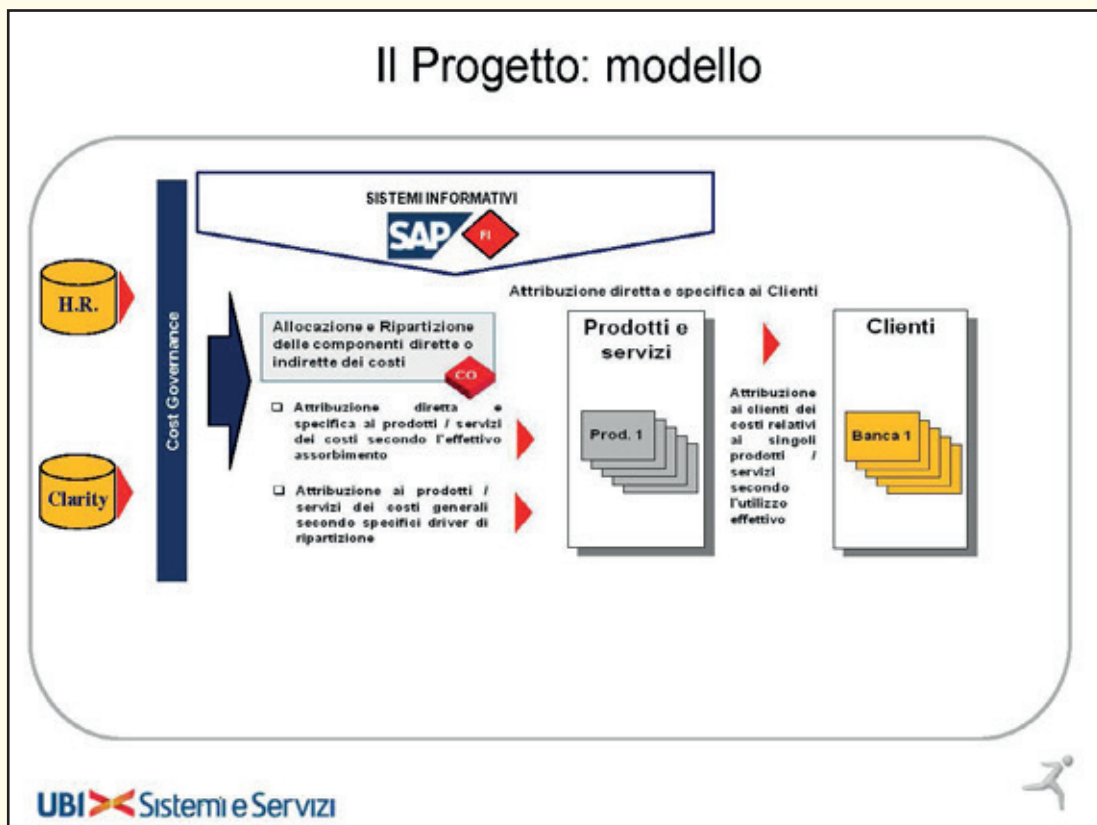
Il Progetto: modello

SISTEMI INFORMATIVI

SAP FI

H.R.

Clarity

Cost Governance

Attribuzione diretta e specifica ai Clienti

Allocazione e Ripartizione delle componenti dirette o indirette dei costi

CO

❑ Attribuzione diretta e specifica ai prodotti / servizi dei costi secondo l'effettivo assorbimento

❑ Attribuzione ai prodotti / servizi dei costi generali secondo specifici driver di ripartizione

Prodotti e servizi

Prod. 1

Attribuzione ai clienti dei costi relativi ai singoli prodotti / servizi secondo l'utilizzo effettivo

Clienti

Banca 1

UBI Sistemi e Servizi